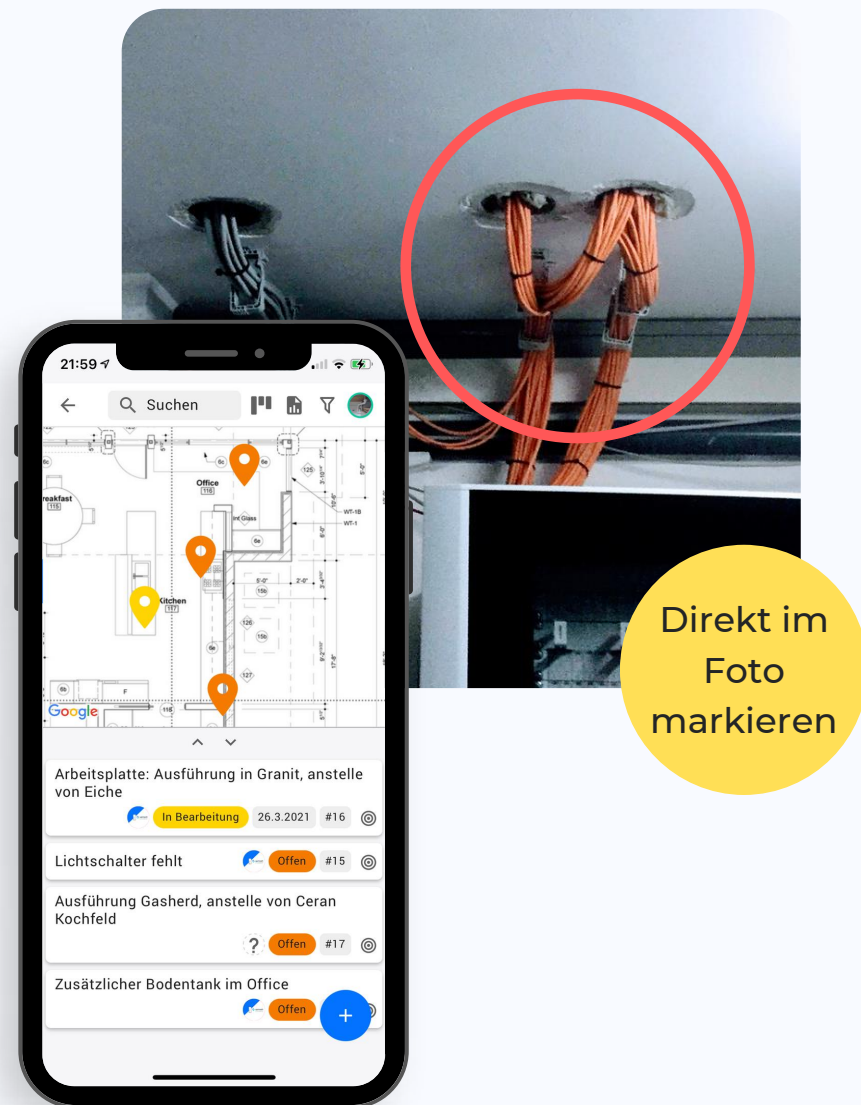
21:59

Suchen

Office
116

reakfast
115

Kitchen
117

Google

Arbeitsplatte: Ausführung in Granit, anstelle von Eiche

In Bearbeitung 26.3.2021 #16

Lichtschalter fehlt

Offen #15

Ausführung Gasherd, anstelle von Ceran Kochfeld

? Offen #17

Zusätzlicher Bodentank im Office

Offen

+

Direkt im Foto markieren